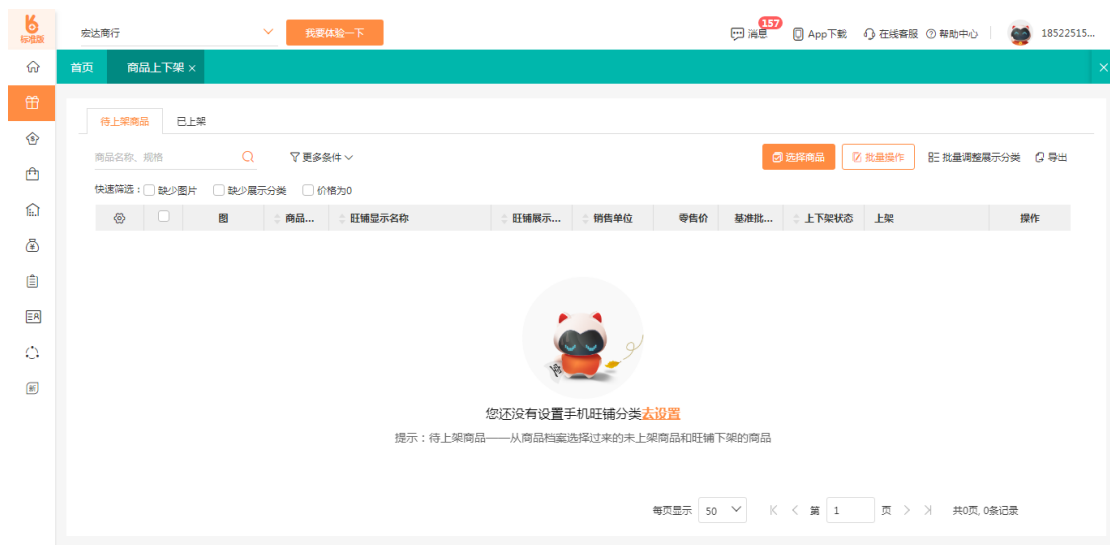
标准版

宏达商行

我要体验一下

157
消息

App下载

在线客服

帮助中心

18522515...

首页

商品上下架 ×

待上架商品

已上架

商品名称、规格

更多条件

选择商品

批量操作

批量调整展示分类

导出

快速筛选：

缺少图片

缺少展示分类

价格为0

| | | 图 | 商品... | 旺铺显示名称 | 旺铺展示... | 销售单位 | 零售价 | 基准批... | 上下架状态 | 上架 | 操作 |
|---|---|---|---|---|---|---|---|---|---|---|---|

您还没有设置手机旺铺分类去设置

提示：待上架商品——从商品档案选择过来的未上架商品和旺铺下架的商品

每页显示 50

第 1 页

共0页, 0条记录